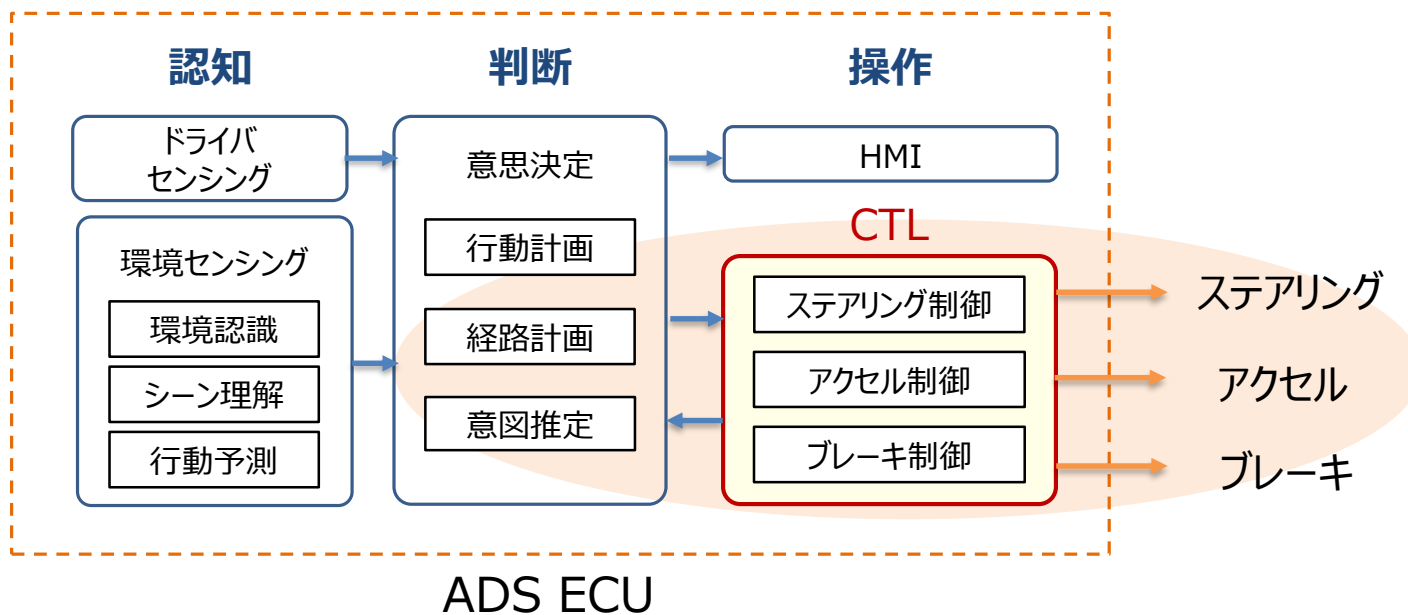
認知

判断

操作

ドライバ
センシング

環境センシング

環境認識

シーン理解

行動予測

意思決定

行動計画

経路計画

意図推定

HMI

CTL

ステアリング制御

アクセル制御

ブレーキ制御

ステアリング

アクセル

ブレーキ

ADS ECU